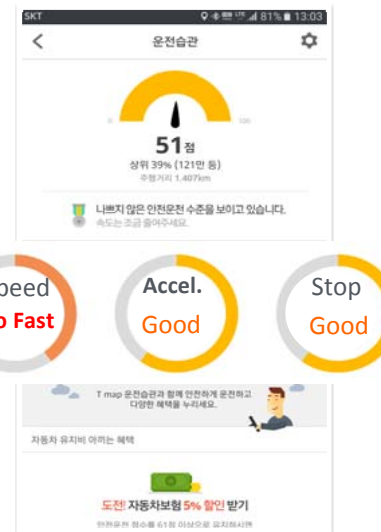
SKT 81% 13:03

운전습관

51점
상위 39% (121만 등)
주행거리 1,407km

나쁘지 않은 안전운전 수준을 보이고 있습니다.
속도는 조금 줄여주세요.

peed
o Fast

Accel.
Good

Stop
Good

T map 운전습관과 함께 안전하게 운전하고 다양한 혜택을 누리세요.

자동차 유지비 아끼는 혜택

도전! 자동차보험 5% 할인 받기
안전운전 점수를 61점 이상으로 유지하시면